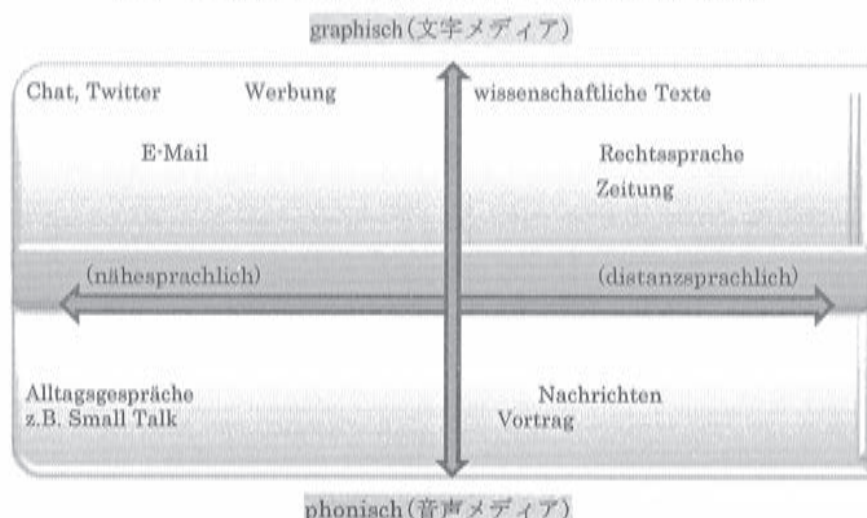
graphisch（文字メディア）

Chat, Twitter

Werbung

E-Mail

wissenschaftliche Texte

Rechtssprache

Zeitung

(nähesprachlich)

(distanzsprachlich)

Alltagsgespräche
z.B. Small Talk

Nachrichten

Vortrag

phonisch（音声メディア）